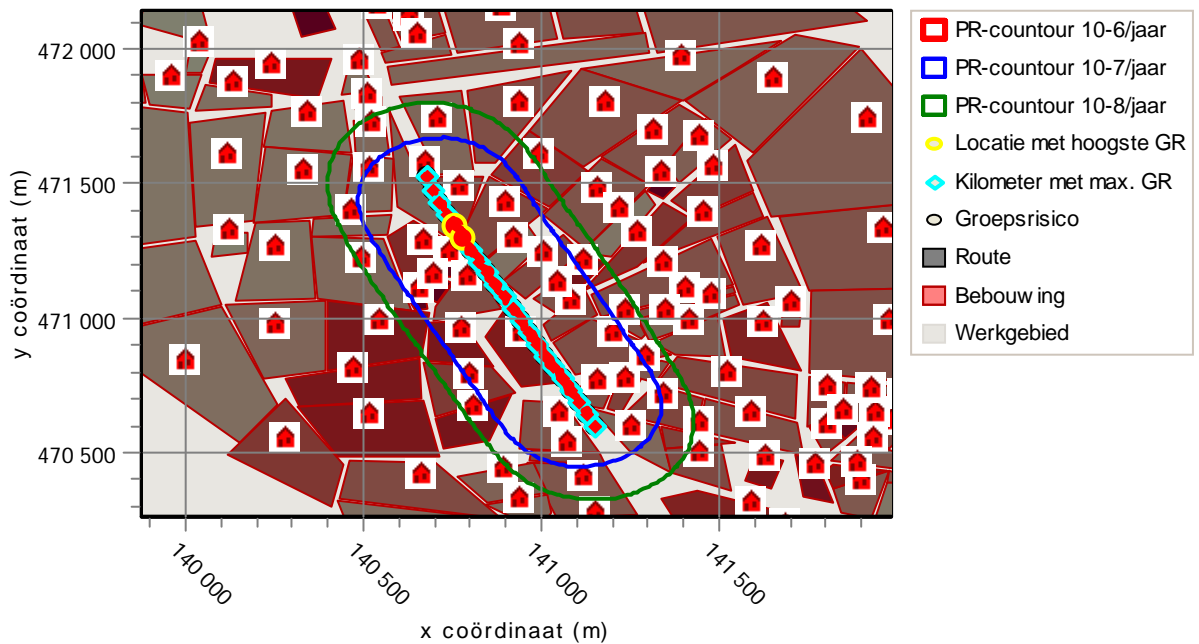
472 000
471 500
471 000
470 500
y coördinaat (m)
140 000
140 500
141 000
141 500
x coördinaat (m)

PR-countour 10-6/jaar
PR-countour 10-7/jaar
PR-countour 10-8/jaar
Locatie met hoogste GR
Kilometer met max. GR
Groepsrisico
Route
Bebouw ing
Werkgebied